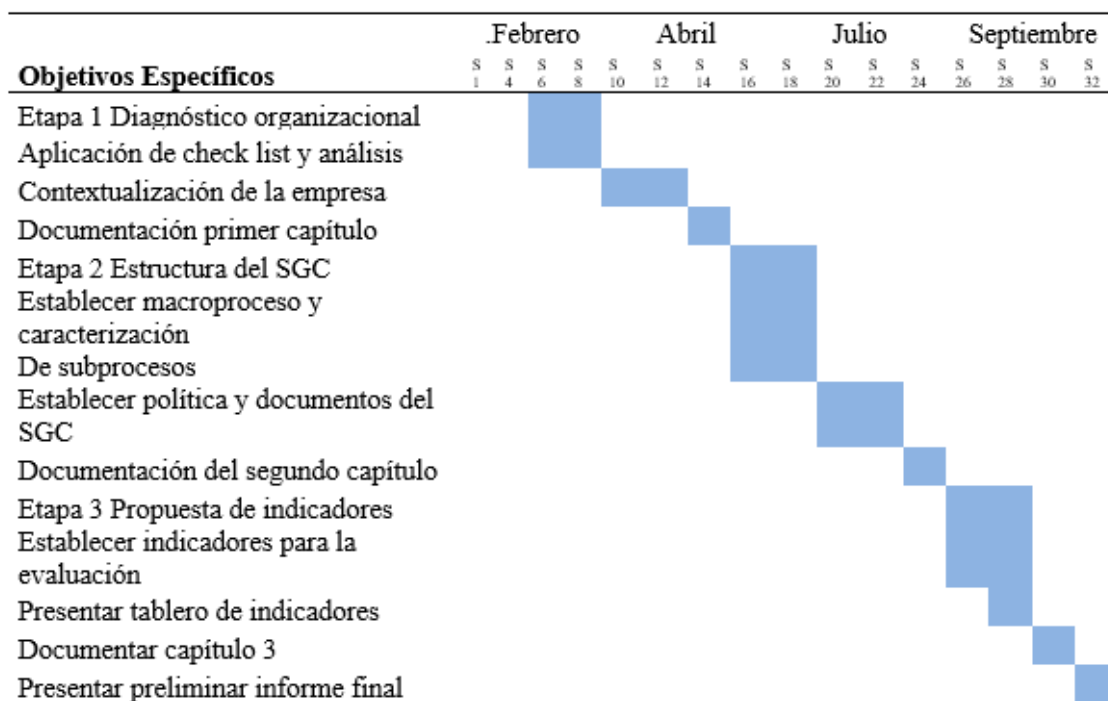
| Objetivos Específicos | .Febrero | | | | Abril | | | | Julio | | | | Septiembre | | | |
|---|---|---|---|---|---|---|---|---|---|---|---|---|---|---|---|---|
| | S 1 | S 4 | S 6 | S 8 | S 10 | S 12 | S 14 | S 16 | S 18 | S 20 | S 22 | S 24 | S 26 | S 28 | S 30 | S 32 |
| Etapa 1 Diagnóstico organizacional | | | | | | | | | | | | | | | | |
| Aplicación de check list y análisis | | | | | | | | | | | | | | | | |
| Contextualización de la empresa | | | | | | | | | | | | | | | | |
| Documentación primer capítulo | | | | | | | | | | | | | | | | |
| Etapa 2 Estructura del SGC | | | | | | | | | | | | | | | | |
| Establecer macroproceso y caracterización De subprocesos | | | | | | | | | | | | | | | | |
| Establecer política y documentos del SGC | | | | | | | | | | | | | | | | |
| Documentación del segundo capítulo | | | | | | | | | | | | | | | | |
| Etapa 3 Propuesta de indicadores | | | | | | | | | | | | | | | | |
| Establecer indicadores para la evaluación | | | | | | | | | | | | | | | | |
| Presentar tablero de indicadores | | | | | | | | | | | | | | | | |
| Documentar capítulo 3 | | | | | | | | | | | | | | | | |
| Presentar preliminar informe final | | | | | | | | | | | | | | | | |